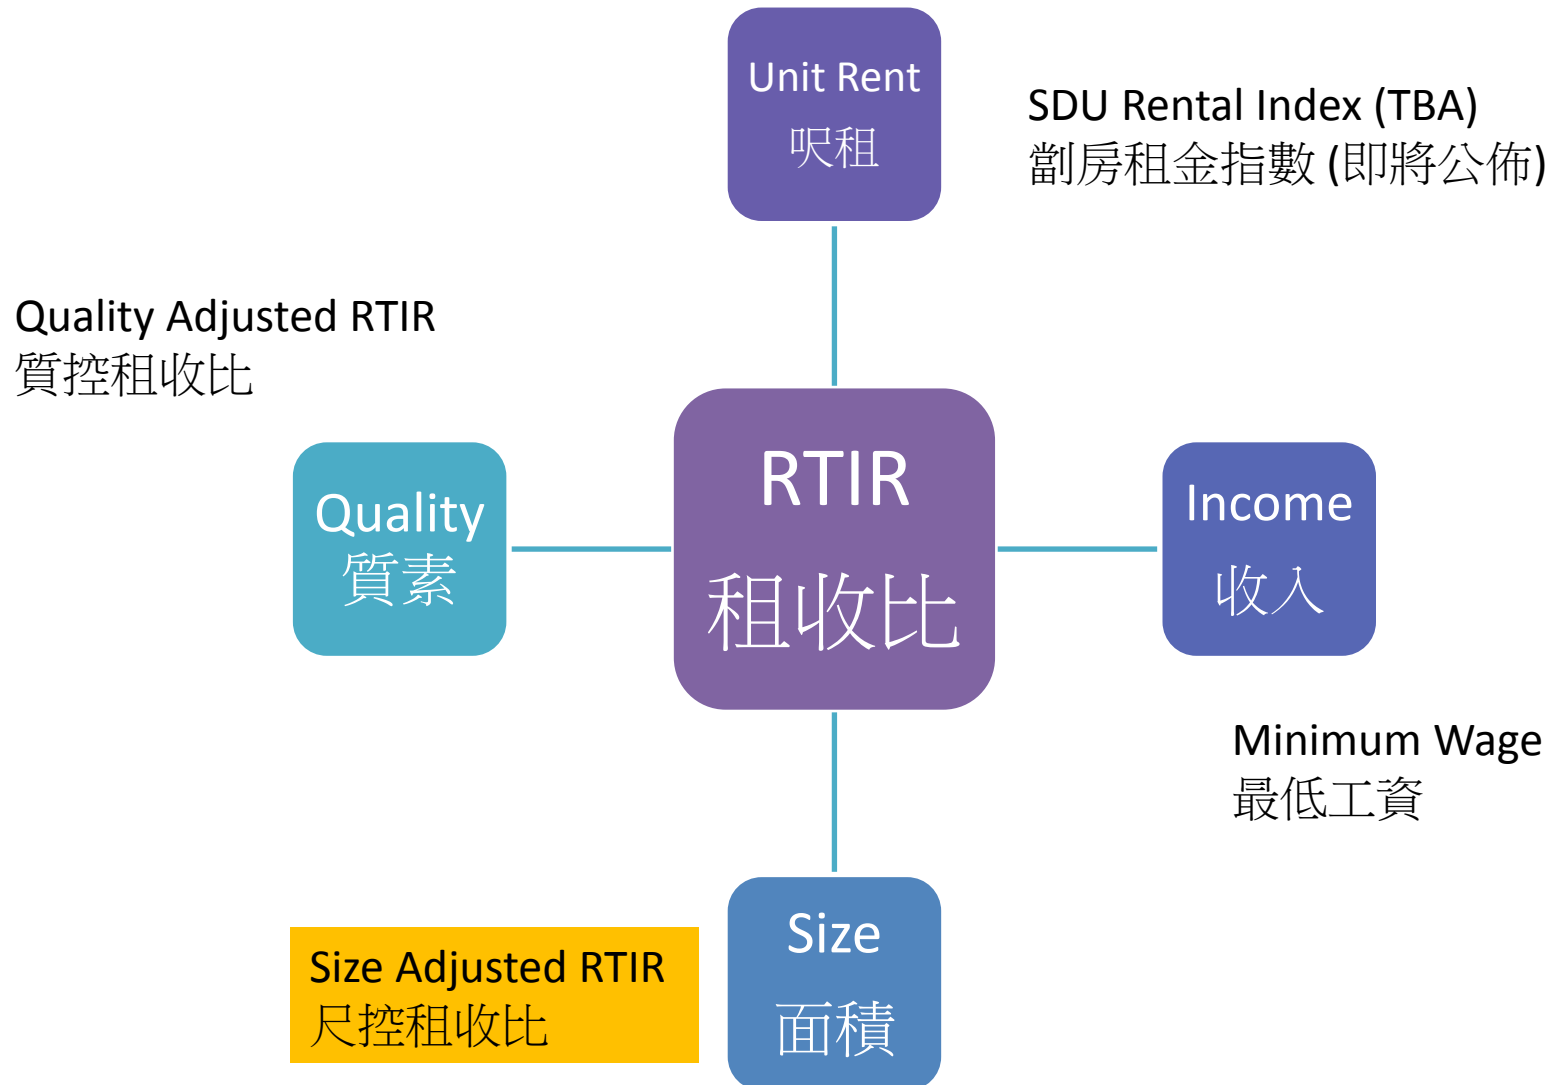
Unit Rent
呎租

SDU Rental Index (TBA)
劏房租金指數 (即將公佈)

Quality Adjusted RTIR
質控租收比

Quality
質素

RTIR
租收比

Income
收入

Minimum Wage
最低工資

Size Adjusted RTIR
尺控租收比

Size
面積